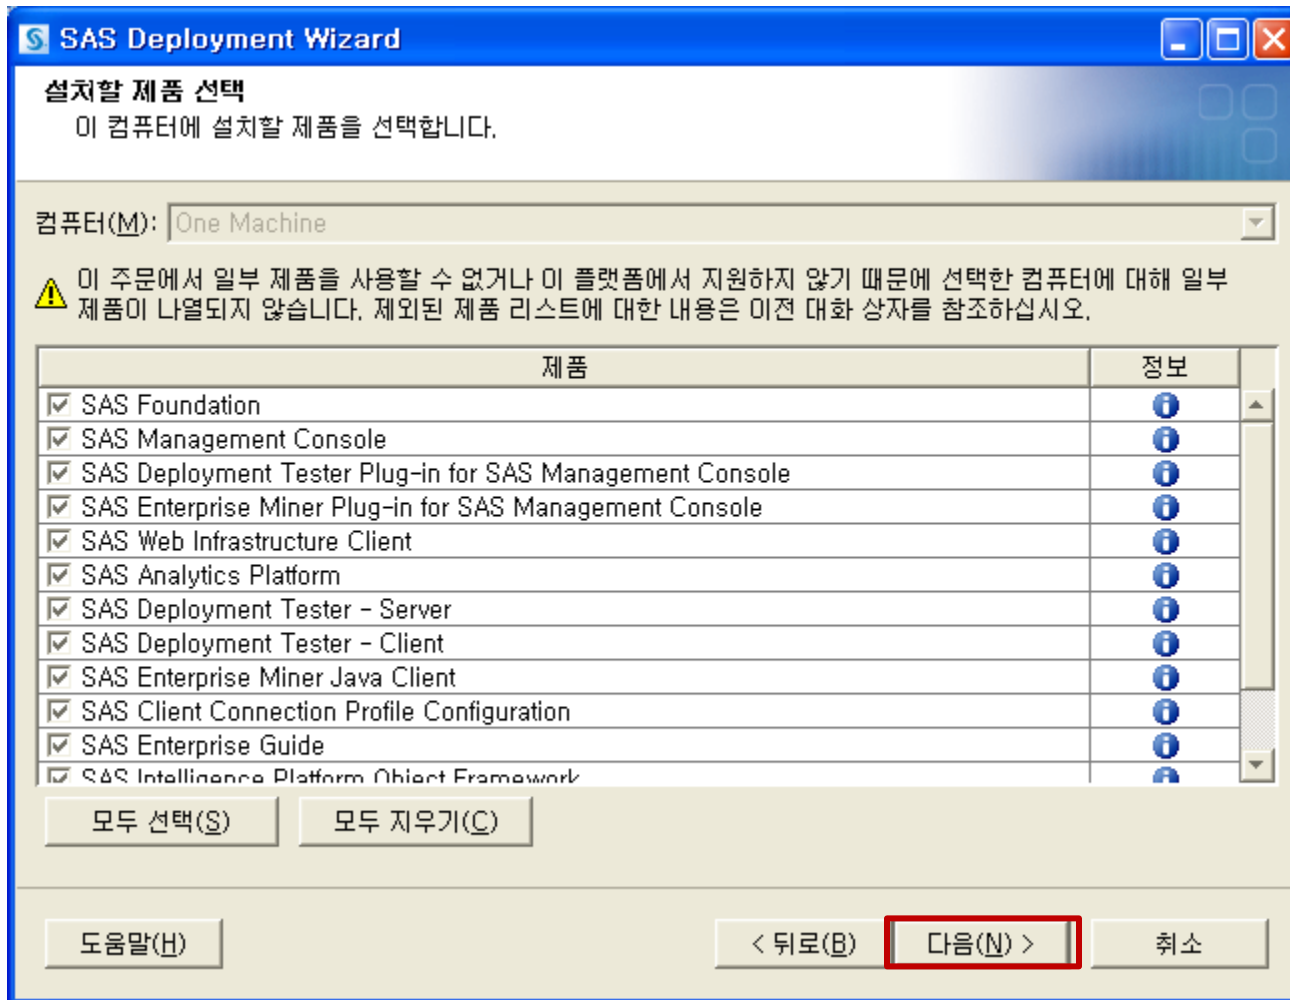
SAS Deployment Wizard

설치할 제품 선택
이 컴퓨터에 설치할 제품을 선택합니다.

컴퓨터(M): One Machine

이 주문에서 일부 제품을 사용할 수 없거나 이 플랫폼에서 지원하지 않기 때문에 선택한 컴퓨터에 대해 일부 제품이 나열되지 않습니다. 제외된 제품 리스트에 대한 내용은 이전 대화 상자를 참조하십시오.

| 제품 | 정보 |
|---|---|
| SAS Foundation | |
| SAS Management Console | |
| SAS Deployment Tester Plug-in for SAS Management Console | |
| SAS Enterprise Miner Plug-in for SAS Management Console | |
| SAS Web Infrastructure Client | |
| SAS Analytics Platform | |
| SAS Deployment Tester - Server | |
| SAS Deployment Tester - Client | |
| SAS Enterprise Miner Java Client | |
| SAS Client Connection Profile Configuration | |
| SAS Enterprise Guide | |
| SAS Intelligence Platform Object Framework | |

모두 선택(S) 모두 지우기(C)

도움말(H) < 뒤로(B) 다음(N) > 취소